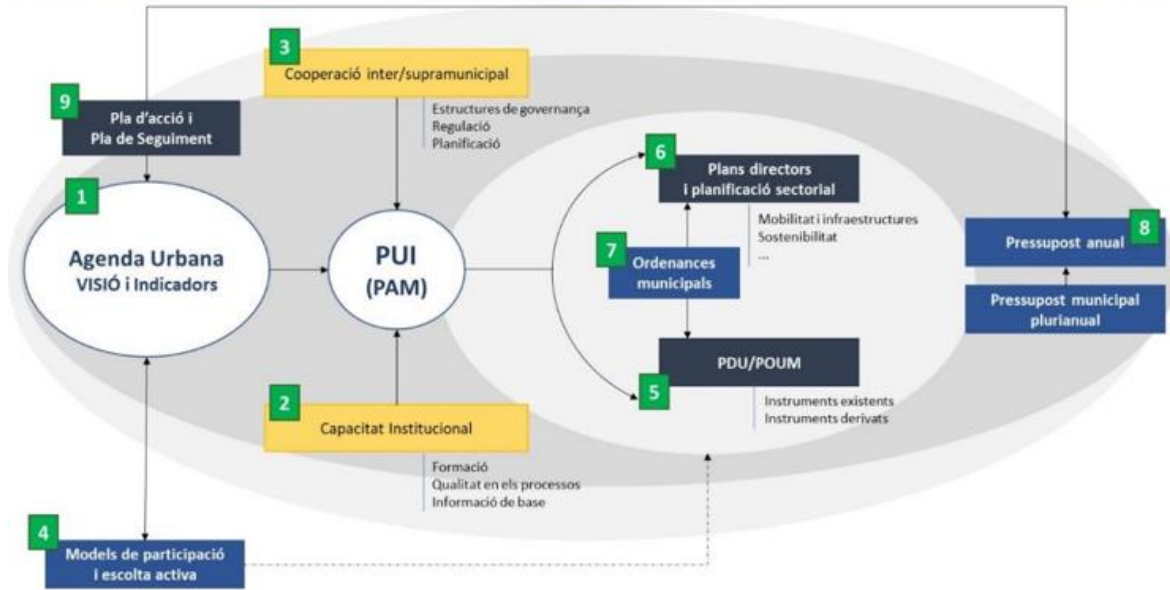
3
Cooperació inter/supramunicipal

Estructures de governança
Regulació
Planificació

9
Pla d'acció i
Pla de Seguiment

1
Agenda Urbana
VISIÓ i Indicadors

PUI
(PAM)

6
Plans directors
i planificació sectorial

Mobilitat i infraestructures
Sostenibilitat
...

7
Ordenances
municipals

5
PDU/POUM

Instruments existents
Instruments derivats

8
Pressupost anual

Pressupost municipal
plurianual

2
Capacitat Institucional

Formació
Qualitat en els processos
Informació de base

4
Models de participació
i escolta activa